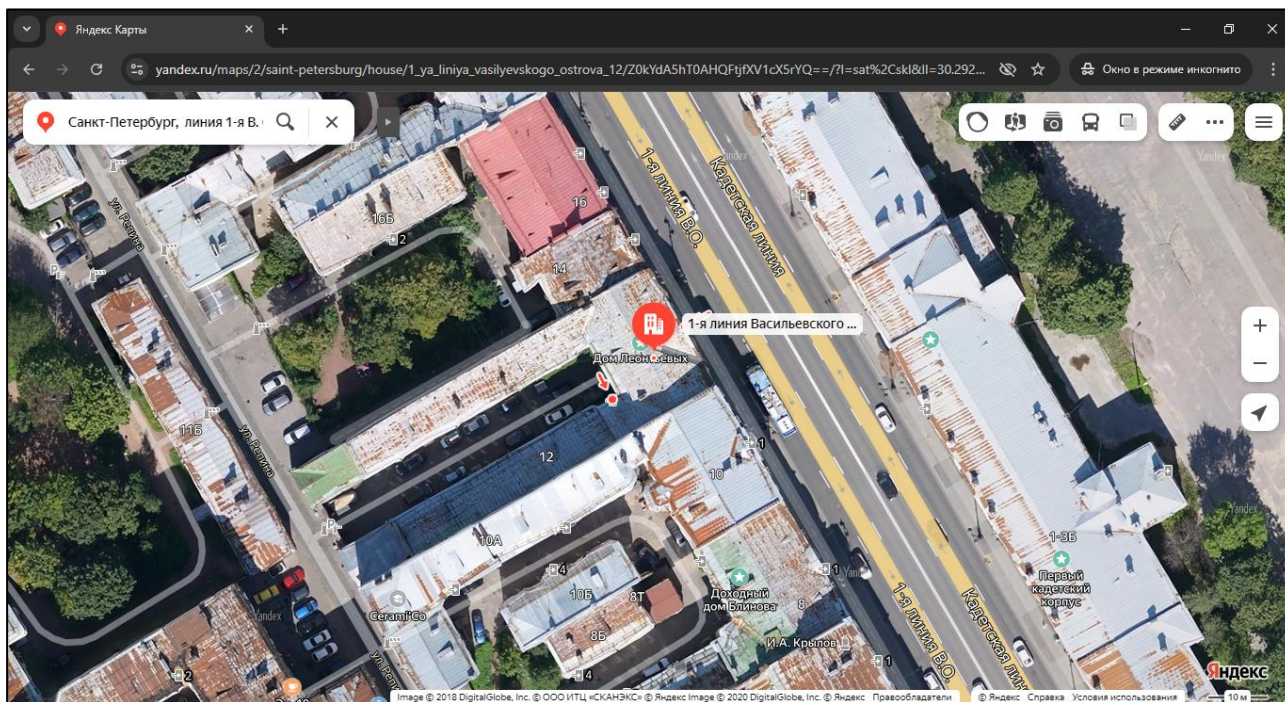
Яндекс Карты

yandex.ru/maps/2/saint-petersburg/house/1_ya_liniya_vasilyevskogo_ostrova_12/Z0kYdA5hT0AHQFtjfXV1cX5rYQ==/?l=sat%2Cskl&ll=30.292...

Окно в режиме инкогнито

Санкт-Петербург, линия 1-я В.

1-я линия В.О.
Кадетская линия
ул. Репина
16Б
2
16
14
1-я линия Васильевского ...
Дом Леонтьевых
11Б
ул. Репина
12
10
1
10А
4
Ceramic Co
10Б
8Т
Доходный дом Блинова
8
8Б
И.А. Крылов
4
2
1
1
1-3Б
Первый кадетский корпус
1-я линия В.О.
Кадетская линия
ул. Репина
Yandex
Яндекс
10 м

Image © 2018 DigitalGlobe, Inc. © ООО ИТЦ «СКАНЭКС» © Яндекс Image © 2020 DigitalGlobe, Inc. © Яндекс Правообладатели
© Яндекс Справка Условия использования